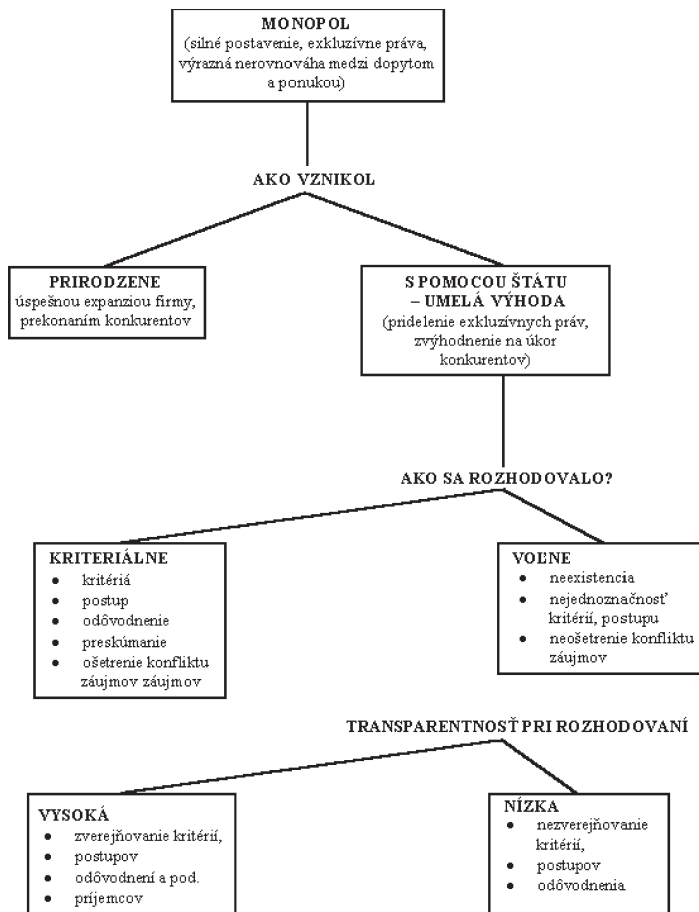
MONOPOL
(silné postavenie, exkluzívne práva, výrazná nerovnováha medzi dopytom a ponukou)

AKO VZNIKOL

PRIRODZENE
úspešnou expanziou firmy, prekonaním konkurentov

S POMOCOU ŠTÁTU – UMELÁ VÝHODA
(pridelenie exkluzívnych práv, zvýhodnenie na úkor konkurentov)

AKO SA ROZHODOVALO?

KRITERIÁLNE
- kritériá
- postup
- odôvodnenie
- preskúmanie
- ošetrenie konfliktu záujmov záujmov

VOĽNE
- neexistencia
- nejednoznačnosť kritérií, postupu
- neošetrenie konfliktu záujmov

TRANSPARENTNOSŤ PRI ROZHODOVANÍ

VYSOKÁ
- zverejňovanie kritérií,
- postupov
- odôvodnení a pod.
- príjemcov

NÍZKA
- nezverejňovanie kritérií,
- postupov
- odôvodnenia